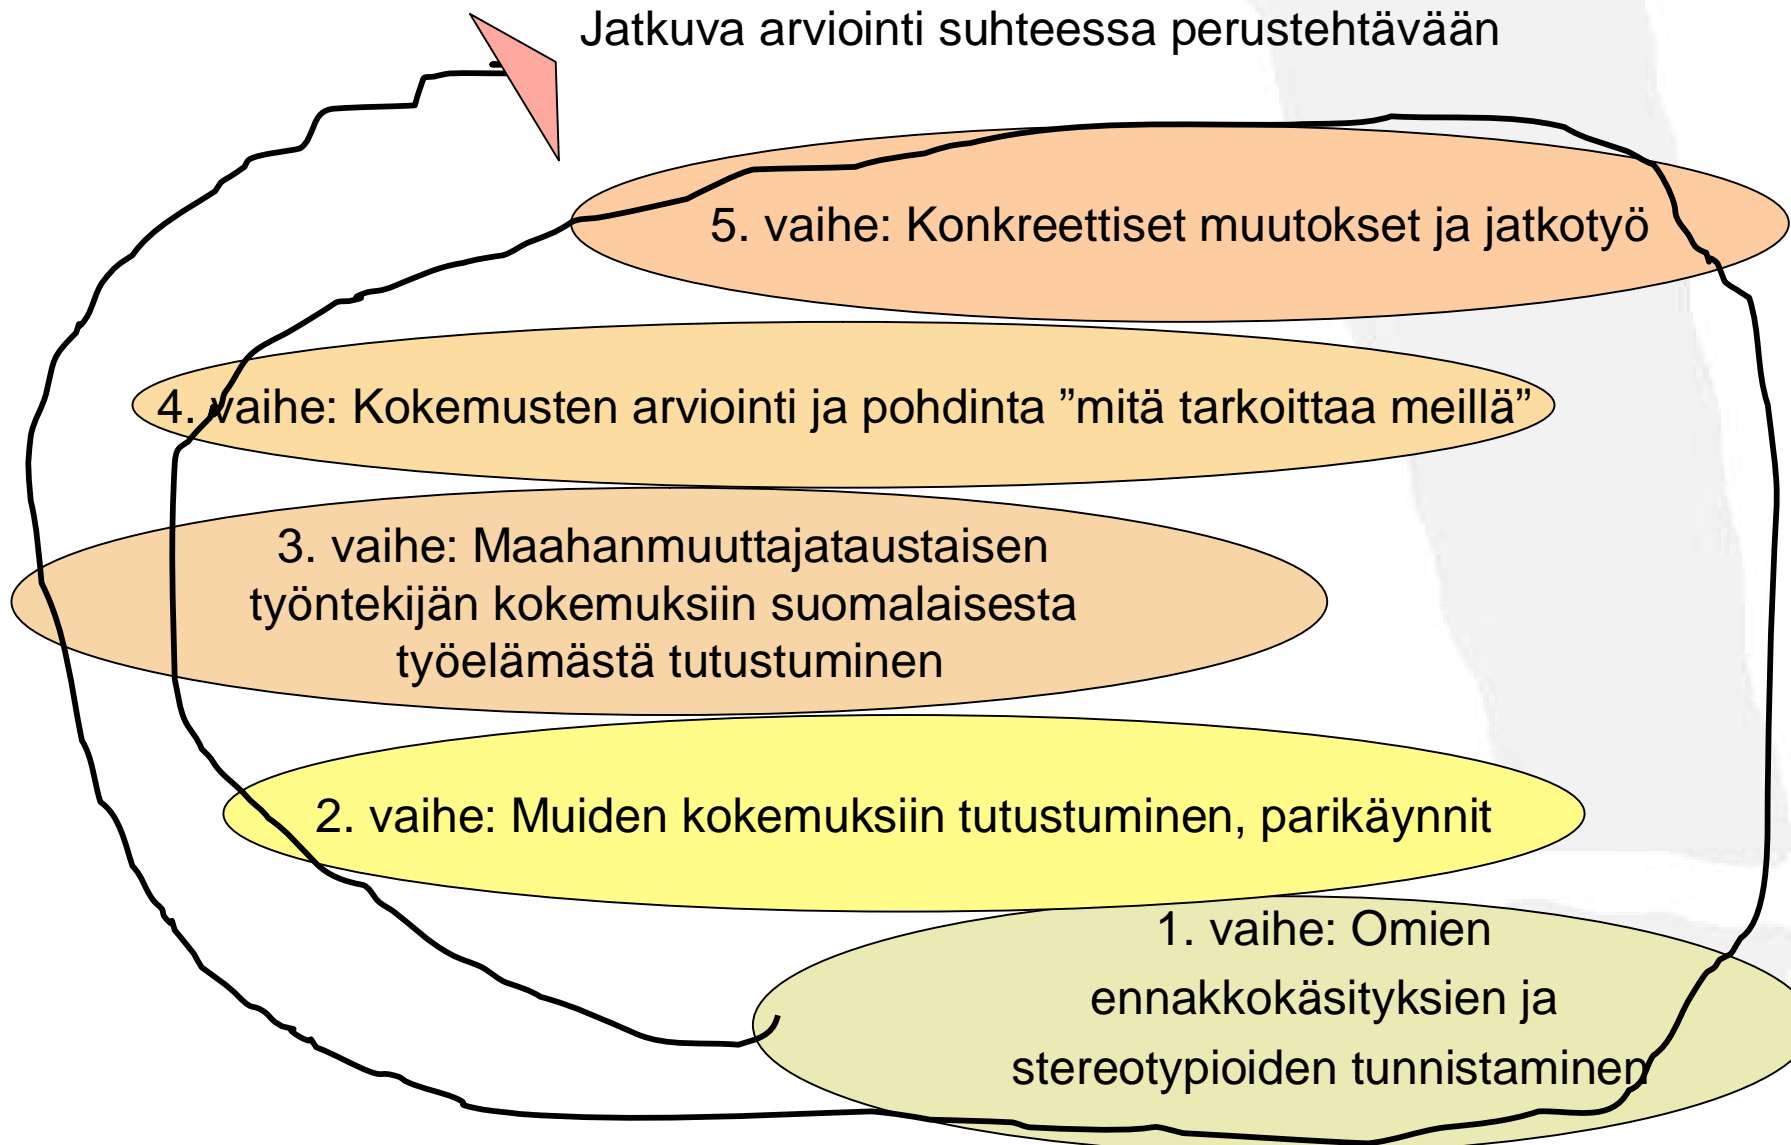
Jatkuva arviointi suhteessa perustehtävään

5. vaihe: Konkreettiset muutokset ja jatkotyö

4. vaihe: Kokemusten arviointi ja pohdinta ”mitä tarkoittaa meillä”

3. vaihe: Maahanmuuttajataustaisen työntekijän kokemuksiin suomalaisesta työelämästä tutustuminen

2. vaihe: Muiden kokemuksiin tutustuminen, parikäynnit

1. vaihe: Omien ennakkokäsityksien ja stereotypioiden tunnistaminen